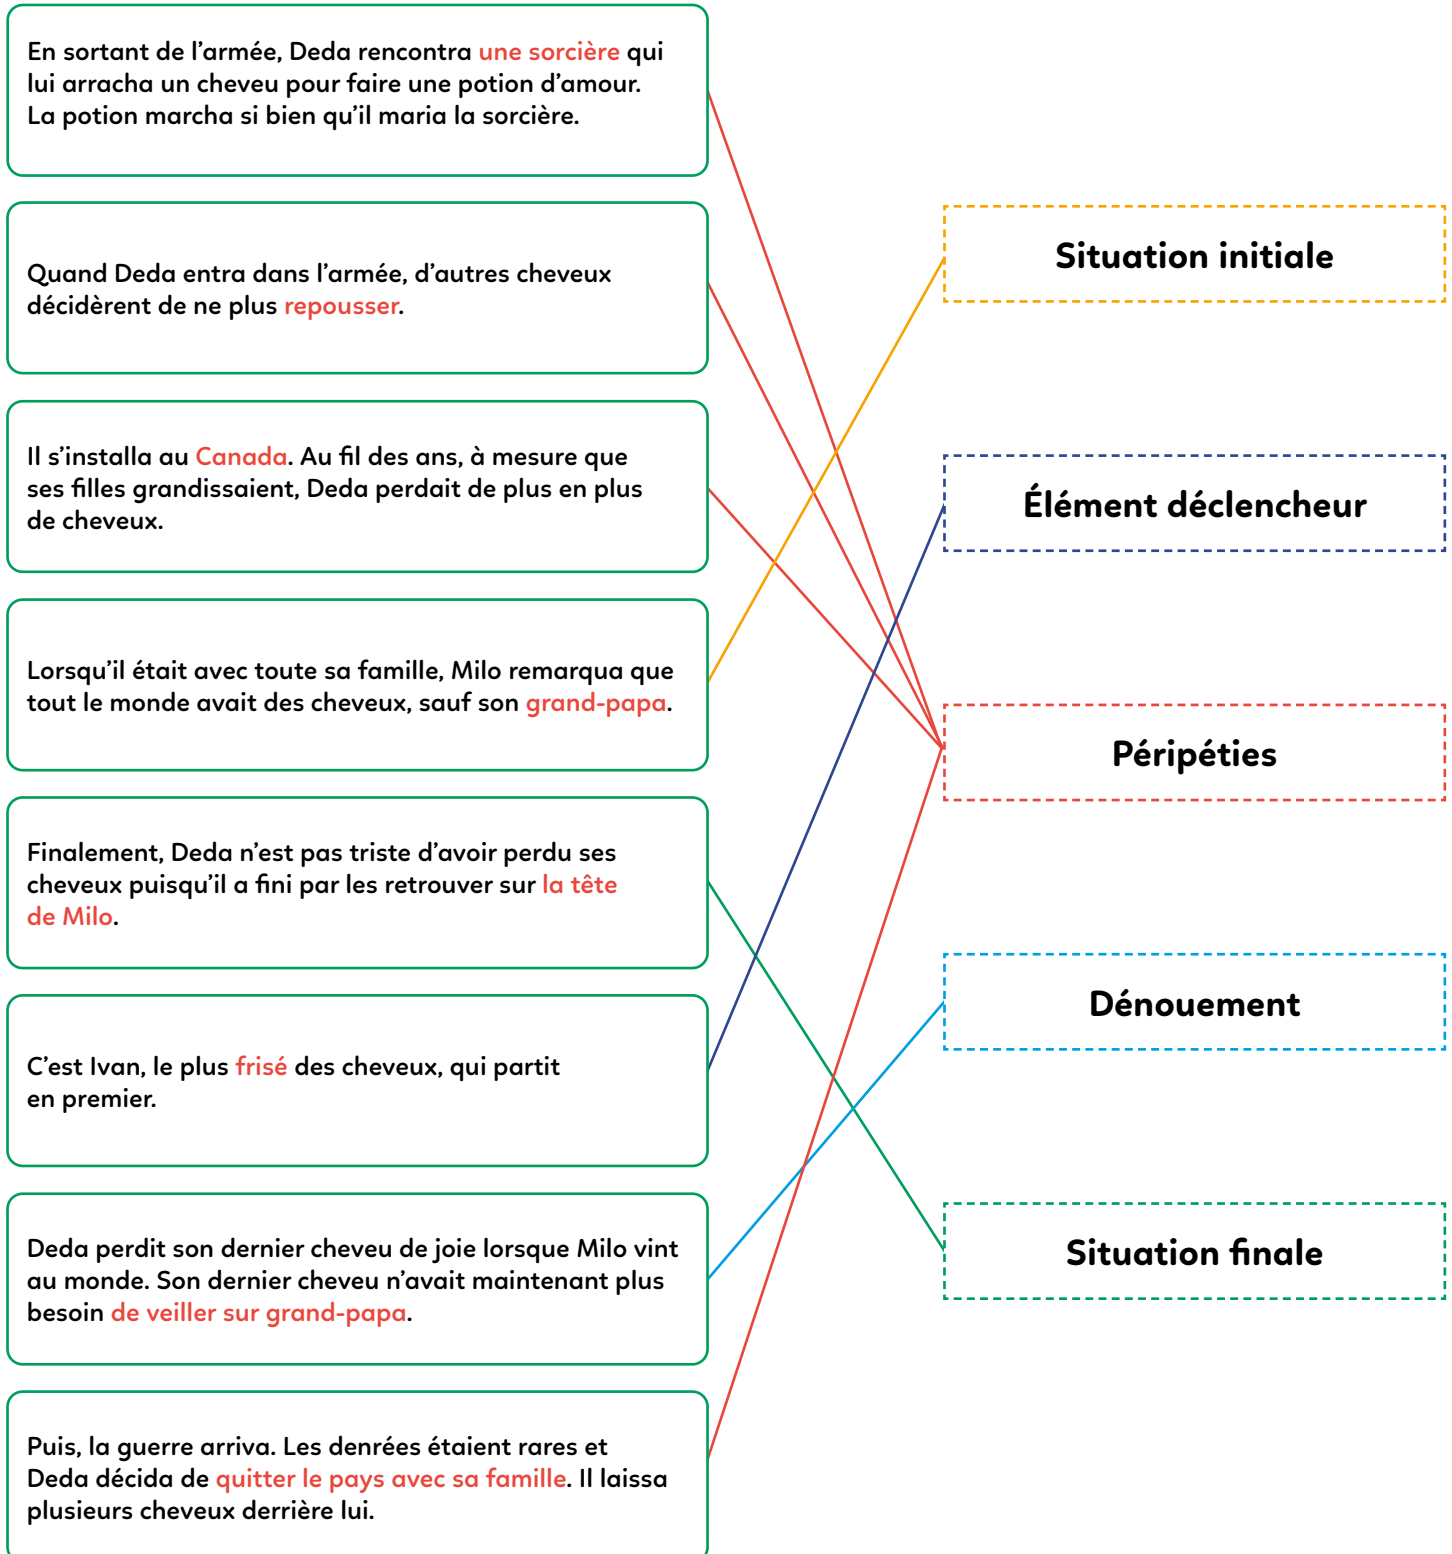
En sortant de l'armée, Deda rencontra une sorcière qui lui arracha un cheveu pour faire une potion d'amour. La potion marcha si bien qu'il maria la sorcière.

Quand Deda entra dans l'armée, d'autres cheveux décidèrent de ne plus repousser.

Il s'installa au Canada. Au fil des ans, à mesure que ses filles grandissaient, Deda perdait de plus en plus de cheveux.

Lorsqu'il était avec toute sa famille, Milo remarqua que tout le monde avait des cheveux, sauf son grand-papa.

Finalement, Deda n'est pas triste d'avoir perdu ses cheveux puisqu'il a fini par les retrouver sur la tête de Milo.

C'est Ivan, le plus frisé des cheveux, qui partit en premier.

Deda perdit son dernier cheveu de joie lorsque Milo vint au monde. Son dernier cheveu n'avait maintenant plus besoin de veiller sur grand-papa.

Puis, la guerre arriva. Les denrées étaient rares et Deda décida de quitter le pays avec sa famille. Il laissa plusieurs cheveux derrière lui.

Situation initiale

Élément déclencheur

Péripéties

Dénouement

Situation finale